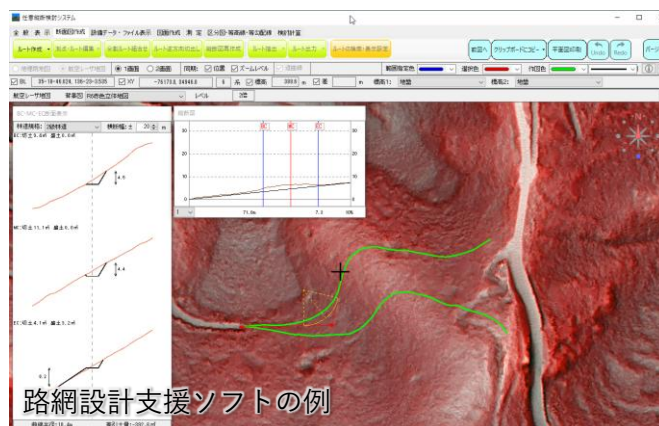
路網設計支援システム

ファイル 編集 表示 縦断図作成 設備データ・ファイル表示 図面作成 測定 区分図・等高線・等高配線 検討計算

ルート作成 既存ルート編集 点間ルート接合 ルート縦方向作成 縦断図表作成 ルート描き ルート出力 ルート計画書・表示設定

範囲へ クリップボードにコピー 平面図印刷 Undo Redo

1画面 2画面 同期 位置 ズームレベル

BL 35-18-46.626, 136-29-3.505 XY -76170.8, 34940.8 標高 399.6 m 幅 m 標高1: 地盤 標高2: 地盤

航空レーザ地図 背景図 赤色立体地図 レベル

BC MC EC断面表示

林道規程: 2級林道 横断幅: ± 20 m

BC:切土 3.4㎡ 盛土 8.0㎡

MC:切土 11.1㎡ 盛土 0.0㎡

EC:切土 4.1㎡ 盛土 3.2㎡

縦断図

BC MC EC

30
20
10
0

71.0m 7.3 10%

路網設計支援ソフトの例